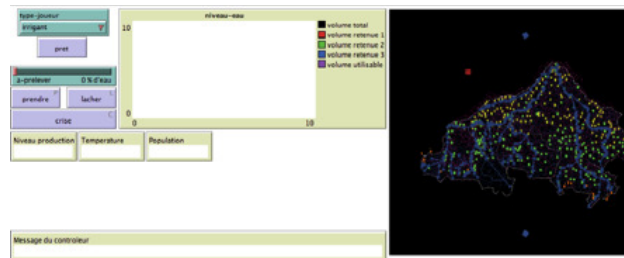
type-joueur
irrigant

pret

a-prelever
0 % d'eau

prendre

lacher

crise

niveau-eau
10
0
0
10

volume total
volume retenue 1
volume retenue 2
volume retenue 3
volume utilisable

Niveau production

Temperature

Population

Message du controleur